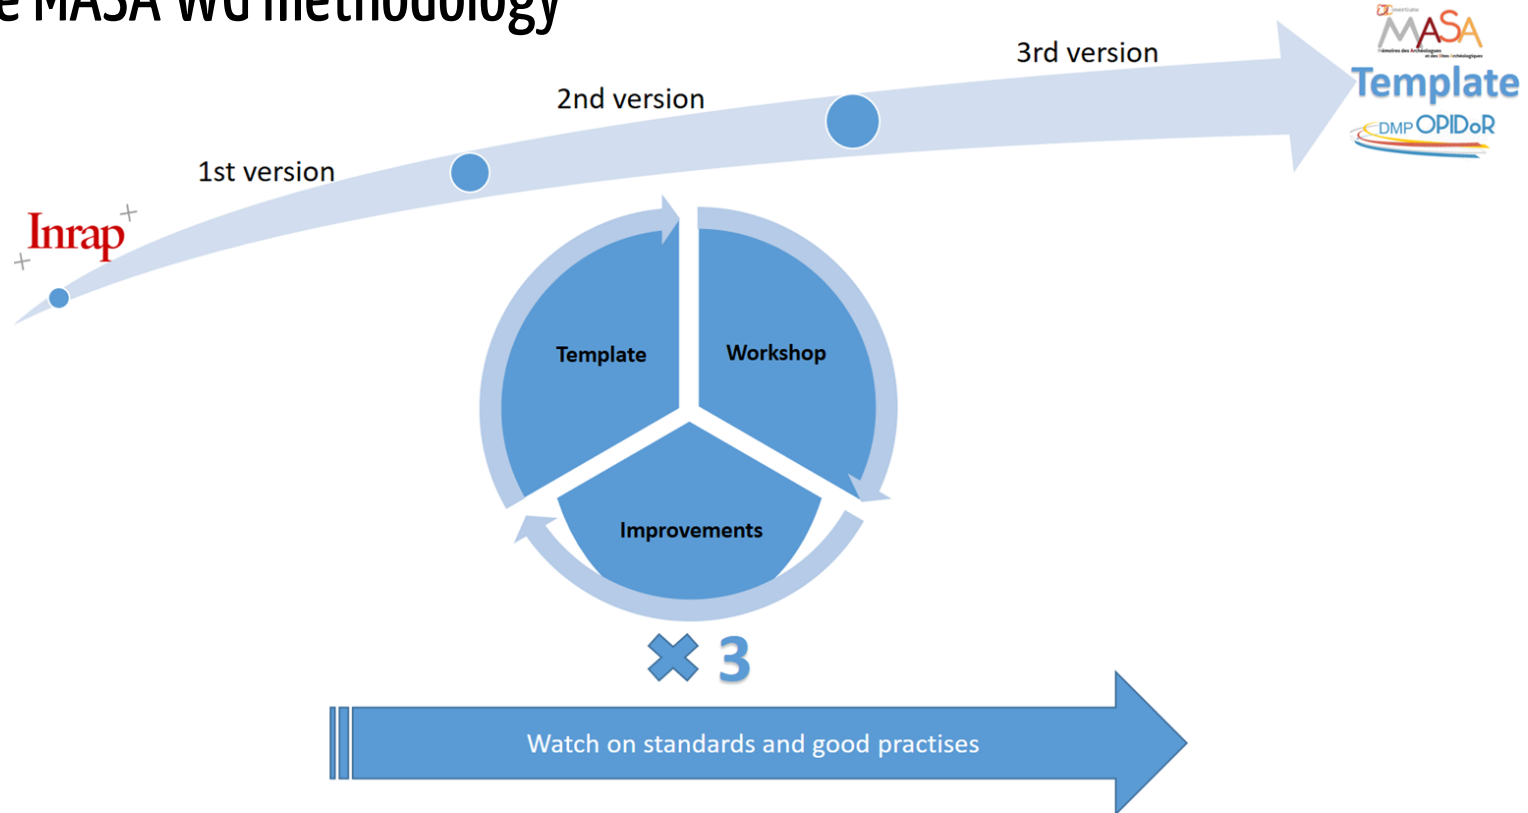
e MASA WG methodology

3rd version

2nd version

1st version

Inrap

MASA

Mémoires des Archéologues et des Sites Archéologiques

Template

DMP OPIDoR

Template

Workshop

Improvements

✖ 3

Watch on standards and good practises